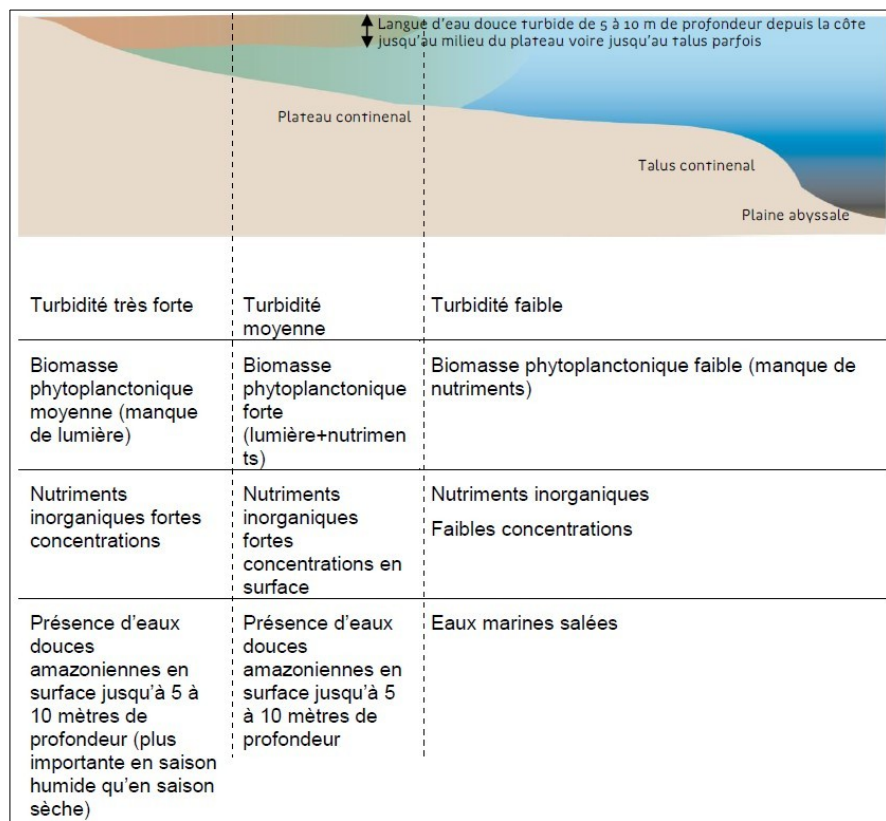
Langue d'eau douce turbide de 5 à 10 m de profondeur depuis la côte jusqu'au milieu du plateau voire jusqu'au talus parfois

Plateau continenal

Talus continenal

Plaine abyssale

| Turbidité très forte | Turbidité moyenne | Turbidité faible |
|---|---|---|
| Biomasse phytoplanctonique moyenne (manque de lumière) | Biomasse phytoplanctonique forte (lumière+nutriments) | Biomasse phytoplanctonique faible (manque de nutriments) |
| Nutriments inorganiques fortes concentrations | Nutriments inorganiques fortes concentrations en surface | Nutriments inorganiques Faibles concentrations |
| Présence d'eaux douces amazoniennes en surface jusqu'à 5 à 10 mètres de profondeur (plus importante en saison humide qu'en saison sèche) | Présence d'eaux douces amazoniennes en surface jusqu'à 5 à 10 mètres de profondeur | Eaux marines salées |